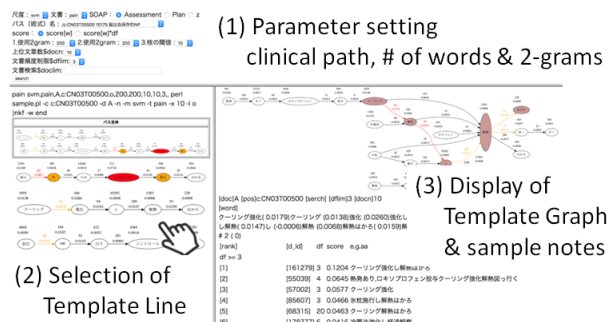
尺度：svm 文書：pain SOAP：○ Assessment ○ Plan ○ z
パス（略式）名：z:CN03T00500 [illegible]
score：● score[w] ○ score[w]*df
1.使用2gram：200 2.使用2gram：200 3.枝の閾値：10
上位文書数$docn: 10
文書頻度制限$dflim: 3
文書検索$doclim:
search

(1) Parameter setting
clinical path, # of words & 2-grams

pain svm,pain,A,z:CN03T00500,o,200,200,10,10,3,, perl sample.pl -c z:CN03T00500 -d A -n -m svm -t pain -x 10 -i o |nkf -w end

パス全体

(2) Selection of Template Line

(3) Display of Template Graph & sample notes

[doc]A [pos]z:CN03T00500 [serch] [dflim]3 [docn]10 [word]
クーリング強化 (0.0179) クーリング (0.0138) 強化 (0.0260) 強化し 解熱 (0.0147) し (-0.0006) 解熱 (0.0068) 解熱はかる (0.0159) 解 # 2 ( 0)
[rank] [d_id] df score e.g.aa
df >= 3
[1] [161279] 3 0.1204 クーリング強化し解熱はかる
[2] [55039] 4 0.0645 熱発あり ロキソプロフェン投与クーリング強化解熱図っ行く
[3] [57002] 3 0.0577 クーリング強化
[4] [85607] 3 0.0466 氷枕施行し解熱はかる
[5] [68315] 20 0.0463 クーリング強化し解熱はかる
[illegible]